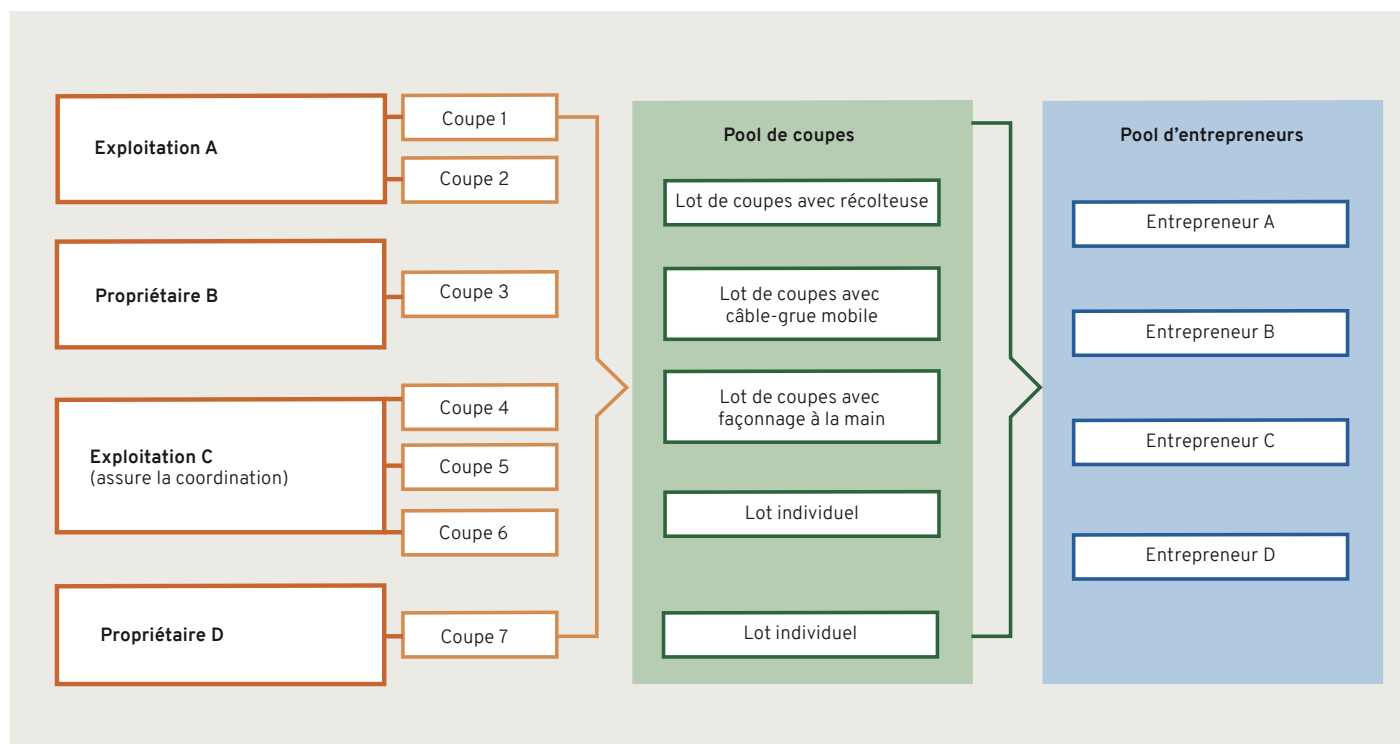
Exploitation A

Coupe 1

Coupe 2

Propriétaire B

Coupe 3

Exploitation C
(assure la coordination)

Coupe 4

Coupe 5

Coupe 6

Propriétaire D

Coupe 7

Pool de coupes

Lot de coupes avec récolteuse

Lot de coupes avec câble-grue mobile

Lot de coupes avec façonnage à la main

Lot individuel

Lot individuel

Pool d'entrepreneurs

Entrepreneur A

Entrepreneur B

Entrepreneur C

Entrepreneur D